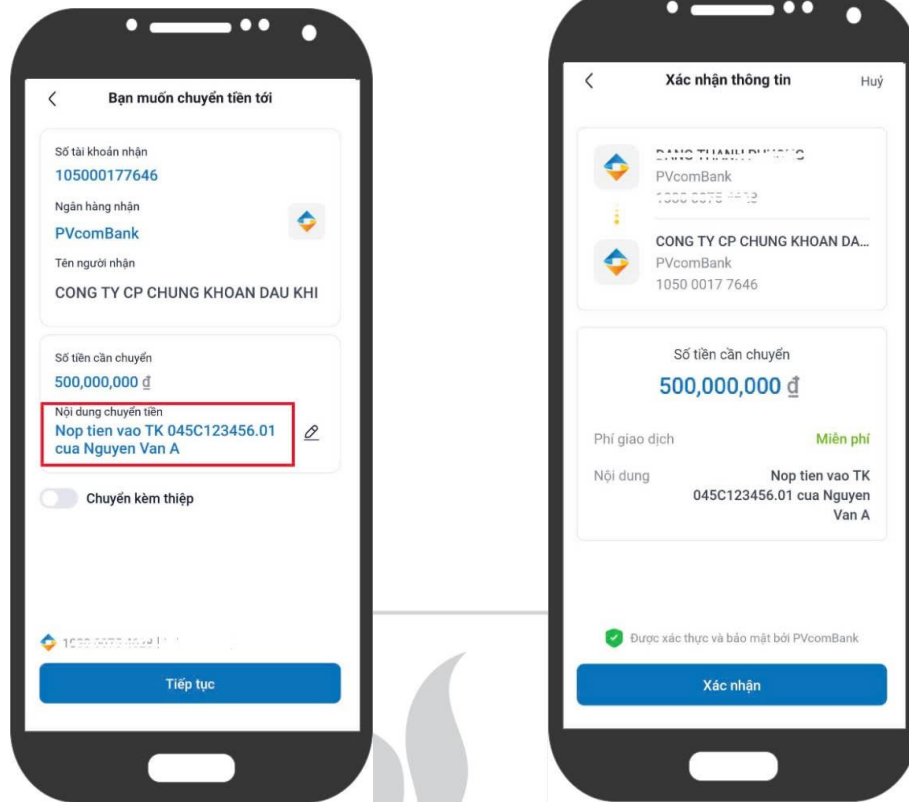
Bạn muốn chuyển tiền tới

Số tài khoản nhận
105000177646
Ngân hàng nhận
PVcomBank
Tên người nhận
CONG TY CP CHUNG KHOAN DAU KHI

Số tiền cần chuyển
500,000,000 ₫
Nội dung chuyển tiền
Nop tien vao TK 045C123456.01 cua Nguyen Van A

Chuyển kèm thiệp

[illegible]

Tiếp tục

Xác nhận thông tin
Huỷ

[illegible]
PVcomBank
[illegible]

CONG TY CP CHUNG KHOAN DA...
PVcomBank
1050 0017 7646

Số tiền cần chuyển
500,000,000 ₫

Phí giao dịch
Miễn phí
Nội dung
Nop tien vao TK 045C123456.01 cua Nguyen Van A

Được xác thực và bảo mật bởi PVcomBank

Xác nhận